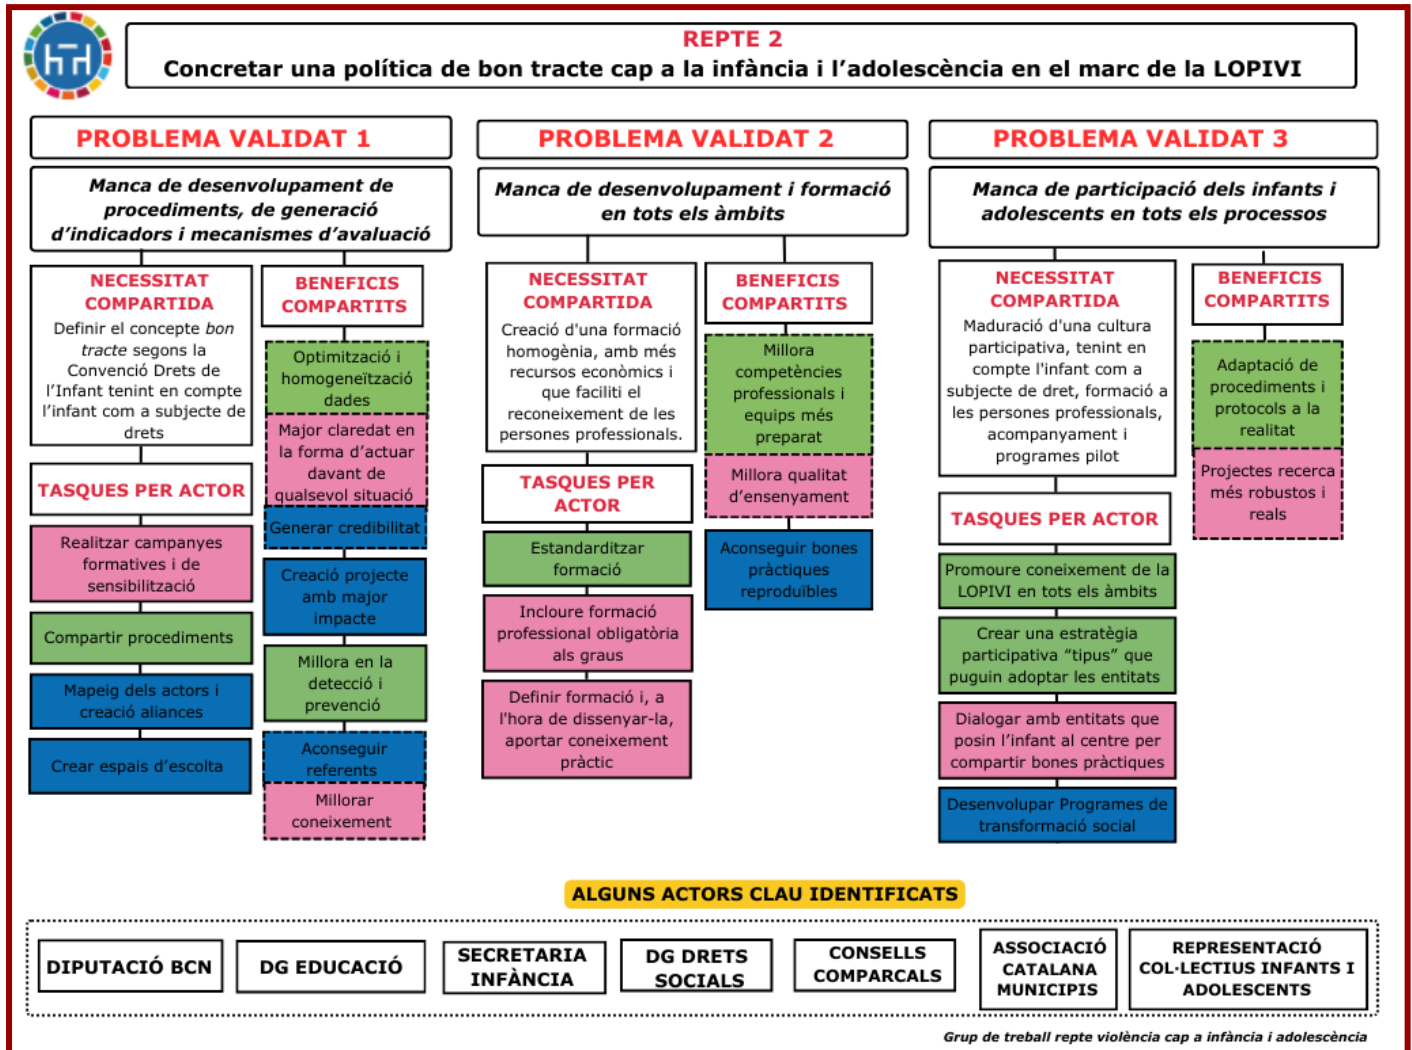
REPTE 2
Concretar una política de bon tracte cap a la infància i l'adolescència en el marc de la LOPIVI

PROBLEMA VALIDAT 1

Manca de desenvolupament de procediments, de generació d'indicadors i mecanismes d'avaluació

NECESSITAT COMPARTIDA
Definir el concepte *bon tracte* segons la Convenció Drets de l'Infant tenint en compte l'infant com a subjecte de drets

BENEFICIS COMPARTITS

Optimització i homogeneïtzació dades

Major claredat en la forma d'actuar davant de qualsevol situació

Generar credibilitat

Creació projecte amb major impacte

Millora en la detecció i prevenció

Aconseguir referents

Millorar coneixement

TASQUES PER ACTOR

Realitzar campanyes formatives i de sensibilització

Compartir procediments

Mapeig dels actors i creació aliances

Crear espais d'escolta

PROBLEMA VALIDAT 2

Manca de desenvolupament i formació en tots els àmbits

NECESSITAT COMPARTIDA
Creació d'una formació homogènia, amb més recursos econòmics i que faciliti el reconeixement de les persones professionals.

BENEFICIS COMPARTITS

Millora competències professionals i equips més preparat

Millora qualitat d'ensenyament

Aconseguir bones pràctiques reproduïbles

TASQUES PER ACTOR

Estandarditzar formació

Incloure formació professional obligatòria als graus

Definir formació i, a l'hora de dissenyar-la, aportar coneixement pràctic

PROBLEMA VALIDAT 3

Manca de participació dels infants i adolescents en tots els processos

NECESSITAT COMPARTIDA
Maduració d'una cultura participativa, tenint en compte l'infant com a subjecte de dret, formació a les persones professionals, acompanyament i programes pilot

BENEFICIS COMPARTITS

Adaptació de procediments i protocols a la realitat

Projectes recerca més robustos i reals

TASQUES PER ACTOR

Promoure coneixement de la LOPIVI en tots els àmbits

Crear una estratègia participativa "tipus" que puguin adoptar les entitats

Dialogar amb entitats que posin l'infant al centre per compartir bones pràctiques

Desenvolupar Programes de transformació social

ALGUNS ACTORS CLAU IDENTIFICATS

DIPUTACIÓ BCN

DG EDUCACIÓ

SECRETARIA INFÀNCIA

DG DRETS SOCIALS

CONSELLS COMPARCALS

ASSOCIACIÓ CATALANA MUNICIPIS

REPRESENTACIÓ COL·LECTIUS INFANTS I ADOLESCENTS

Grup de treball repte violència cap a infància i adolescència